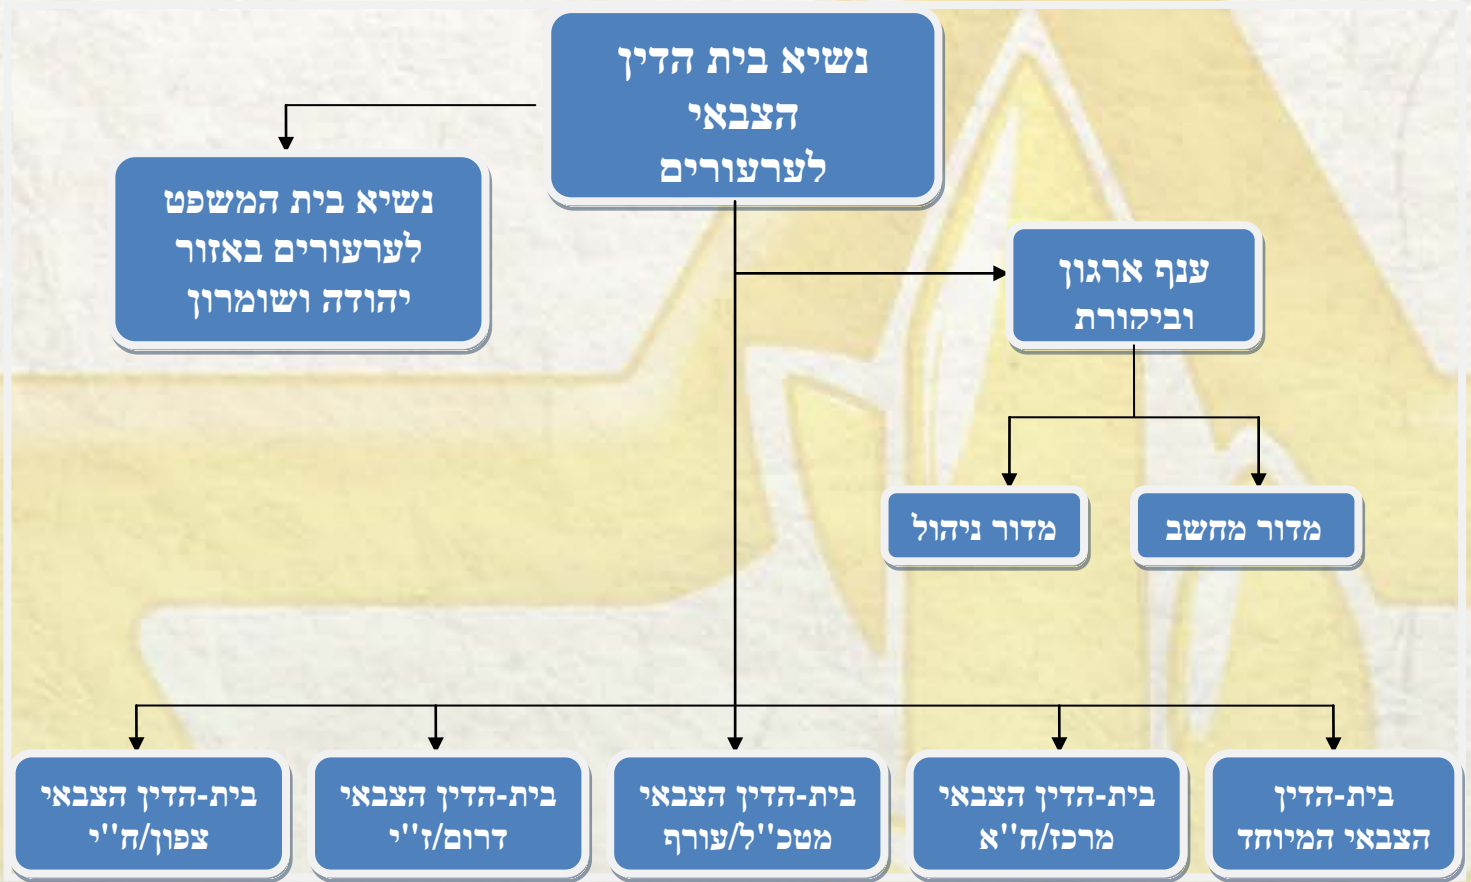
נשיא בית הדין הצבאי לערעורים

נשיא בית המשפט לערעורים באזור יהודה ושומרון

ענף ארגון וביקורת

מדור ניהול

מדור מחשב

בית-הדין הצבאי המיוחד

בית-הדין הצבאי מרכז/ח"א

בית-הדין הצבאי מטכ"ל/עורף

בית-הדין הצבאי דרום/ז"י

בית-הדין הצבאי צפון/ח"י